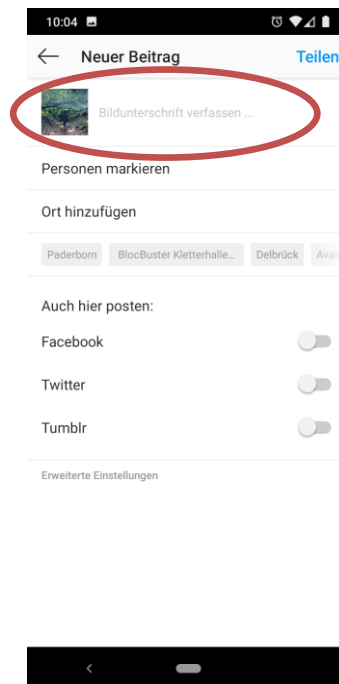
10:04

Neuer Beitrag

Teilen

Bildunterschrift verfassen ...

Personen markieren

Ort hinzufügen

Paderborn

BlocBuster Kletterhalle...

Delbrück

Avai

Auch hier posten:

Facebook

Twitter

Tumblr

Erweiterte Einstellungen